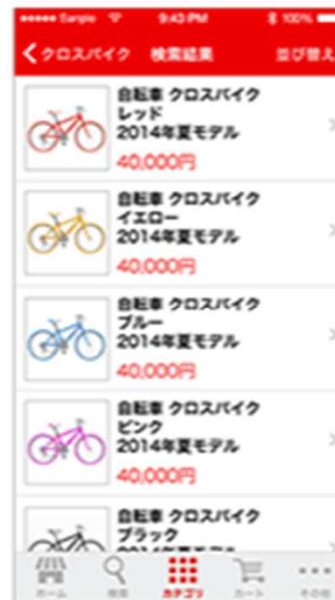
●●●●● Sample 9:43 PM 100%

< クロスバイク 検索結果 並び替え

自転車 クロスバイク レッド 2014年夏モデル
40,000円

自転車 クロスバイク イエロー 2014年夏モデル
40,000円

自転車 クロスバイク ブルー 2014年夏モデル
40,000円

自転車 クロスバイク ピンク 2014年夏モデル
40,000円

自転車 クロスバイク ブラック
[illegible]

ホーム 検索 カテゴリ カート その他